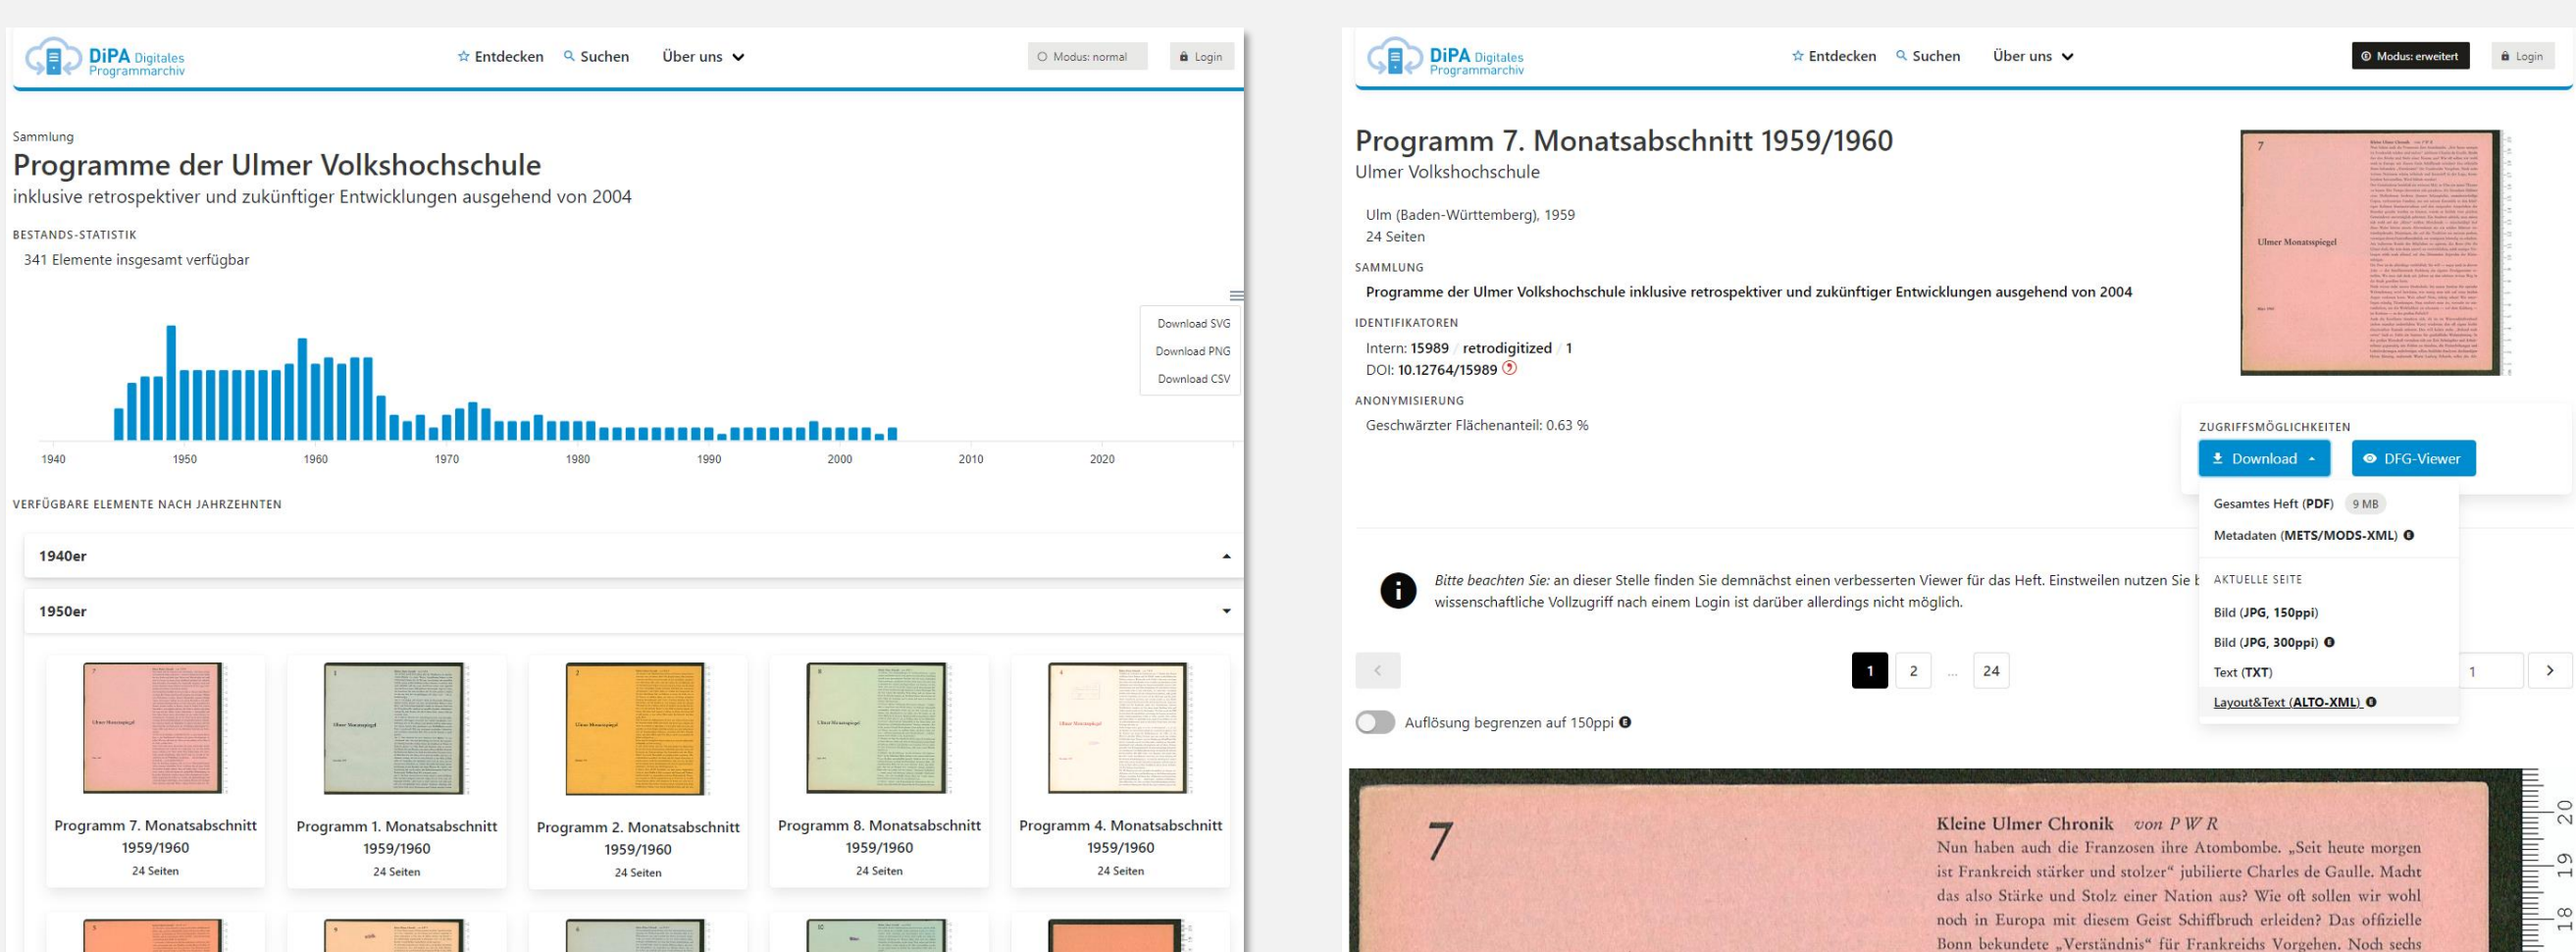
DiPA Digitales Programmarchiv

☆ Entdecken  Suchen  Über uns

Modus: normal  Login

Sammlung

Programme der Ulmer Volkshochschule

inklusive retrospektiver und zukünftiger Entwicklungen ausgehend von 2004

BESTANDS-STATISTIK

341 Elemente insgesamt verfügbar

Download SVG
Download PNG
Download CSV

1940 1950 1960 1970 1980 1990 2000 2010 2020

VERFÜGBARE ELEMENTE NACH JAHRZEHNTEN

1940er

1950er

Programm 7. Monatsabschnitt 1959/1960
24 Seiten

Programm 1. Monatsabschnitt 1959/1960
24 Seiten

Programm 2. Monatsabschnitt 1959/1960
24 Seiten

Programm 8. Monatsabschnitt 1959/1960
24 Seiten

Programm 4. Monatsabschnitt 1959/1960
24 Seiten

DiPA Digitales Programmarchiv

☆ Entdecken  Suchen  Über uns

Modus: erweitert  Login

Programm 7. Monatsabschnitt 1959/1960

Ulmer Volkshochschule

Ulm (Baden-Württemberg), 1959
24 Seiten

SAMMLUNG

Programme der Ulmer Volkshochschule inklusive retrospektiver und zukünftiger Entwicklungen ausgehend von 2004

IDENTIFIKATOREN

Intern: 15989 / retrodigitized / 1
DOI: 10.12764/15989

ANONYMISIERUNG

Geschwärzter Flächenanteil: 0.63 %

ZUGRIFFSMÖGLICHKEITEN

Download  DFG-Viewer

Gesamtes Heft (PDF) 9 MB
Metadaten (METS/MODS-XML)

AKTUELLE SEITE

Bild (JPG, 150ppi)
Bild (JPG, 300ppi)
Text (TXT)
Layout&Text (ALTO-XML)

Bitte beachten Sie: an dieser Stelle finden Sie demnächst einen verbesserten Viewer für das Heft. Einstweilen nutzen Sie b
wissenschaftliche Vollzugriff nach einem Login ist darüber allerdings nicht möglich.

1 2 ... 24

1

Auflösung begrenzen auf 150ppi

7

Ulmer Monatsspiegel

Kleine Ulmer Chronik von P W R
Nun haben auch die Franzosen ihre Atombombe. „Seit heute morgen ist Frankreich stärker und stolzer" jubilierte Charles de Gaulle. Macht das also Stärke und Stolz einer Nation aus? Wie oft sollen wir wohl noch in Europa mit diesem Geist Schiffbruch erleiden? Das offizielle Bonn bekundete „Verständnis" für Frankreichs Vorgehen. Noch sechs

20
19
18